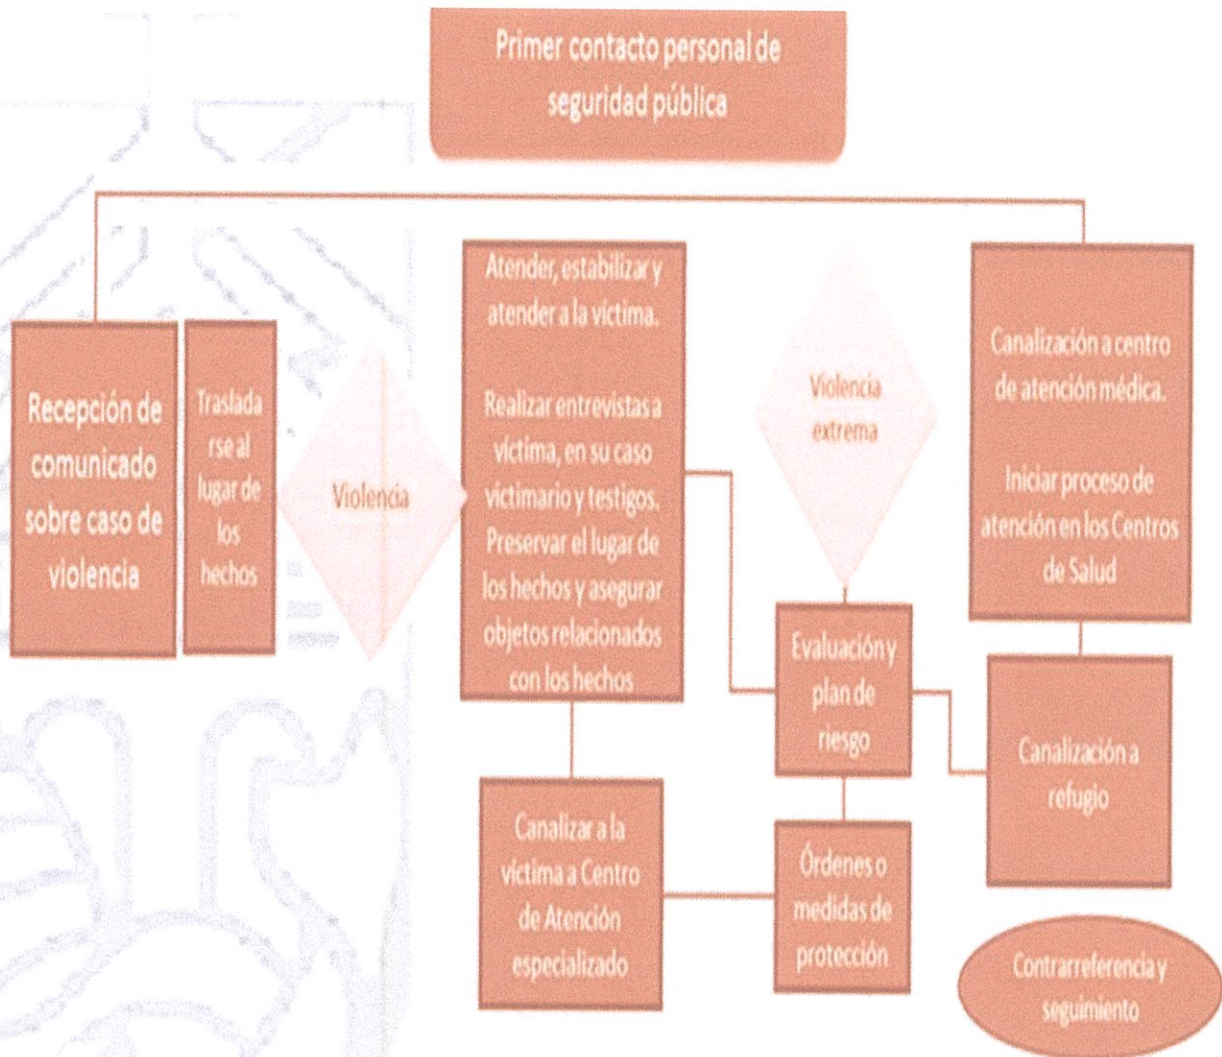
Primer contacto personal de seguridad pública

Recepción de comunicado sobre caso de violencia

Trasladarse al lugar de los hechos

Violencia

Atender, estabilizar y atender a la víctima.

Realizar entrevistas a víctima, en su caso victimario y testigos. Preservar el lugar de los hechos y asegurar objetos relacionados con los hechos

Violencia extrema

Canalización a centro de atención médica.

Iniciar proceso de atención en los Centros de Salud

Evaluación y plan de riesgo

Canalización a refugio

Canalizar a la víctima a Centro de Atención especializado

Órdenes o medidas de protección

Contrarreferencia y seguimiento